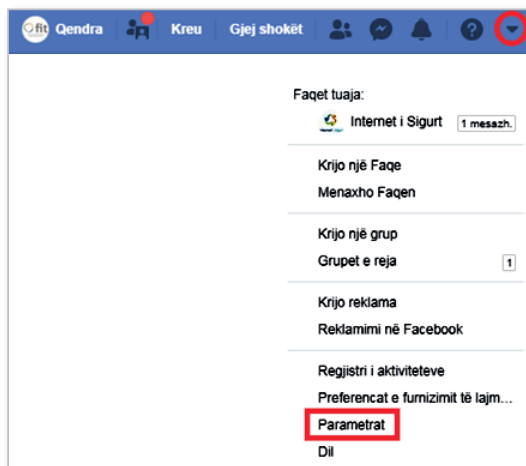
fit Qendra Kreu Gjej shokët

Faqet tuaja:
Internet i Sigurt 1 mesazh.

Krijo një Faqe
Menaxho Faqen

Krijo një grup
Grupet e reja 1

Krijo reklama
Reklamimi në Facebook

Regjistri i aktiviteteve
Preferencat e furnizimit të lajm...
Parametrat
Dil